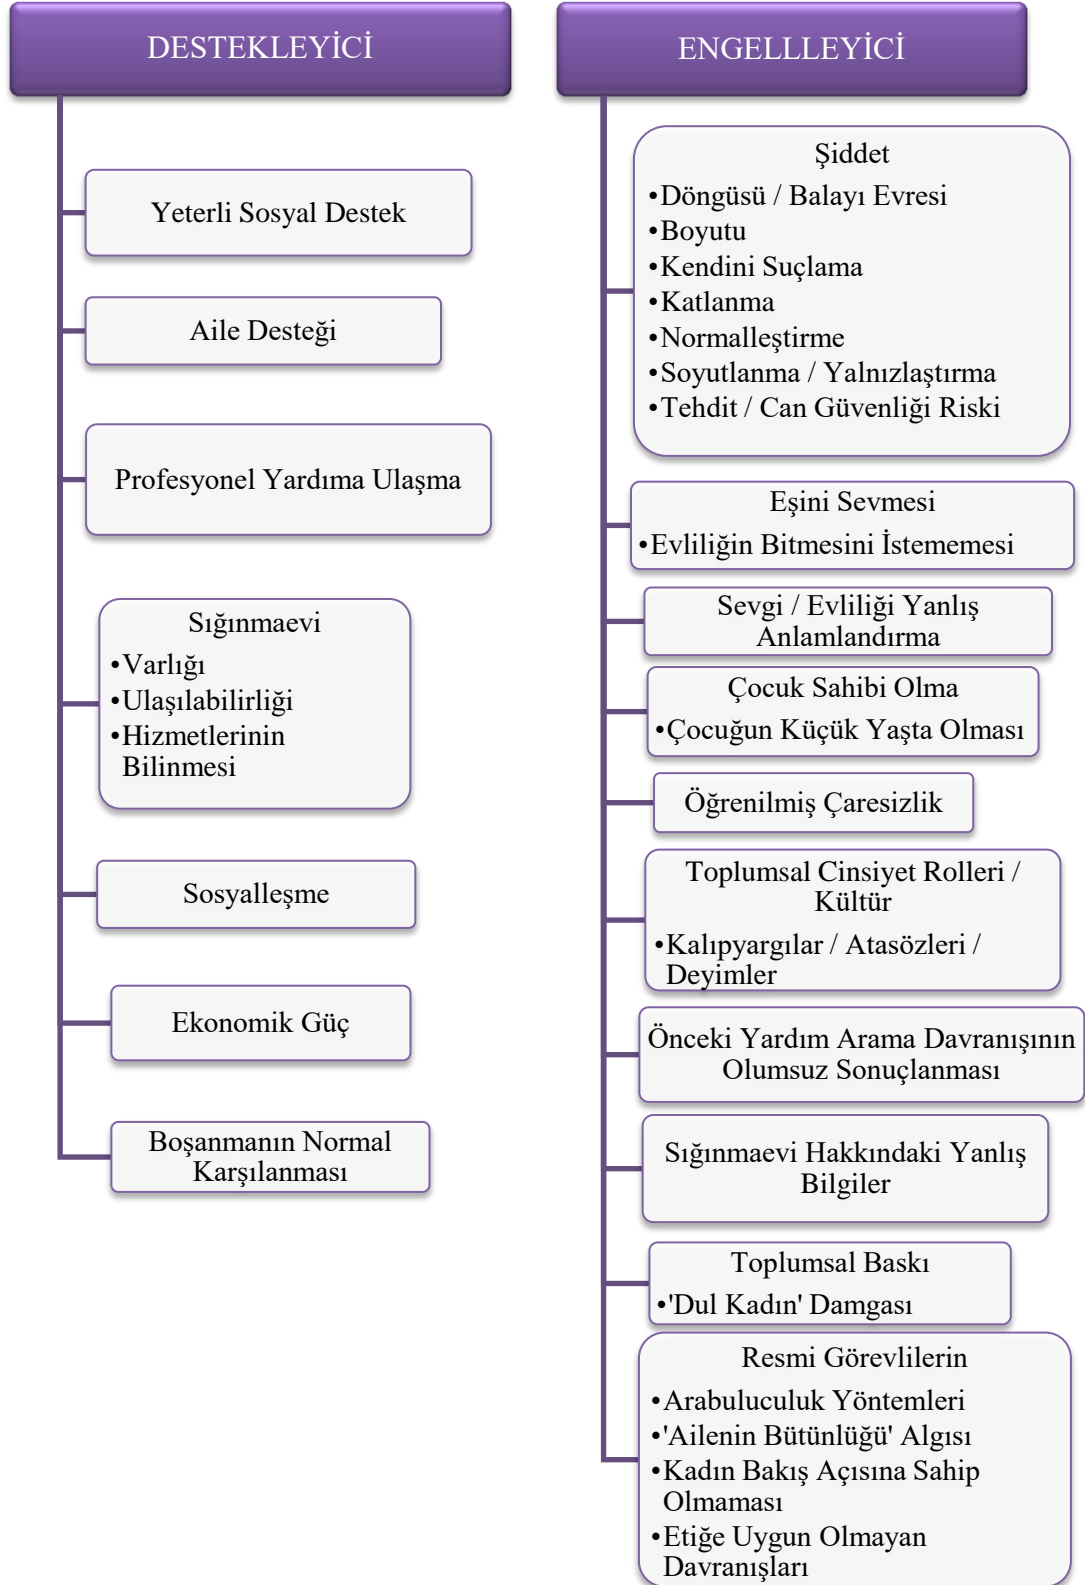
DESTEKLEYİCİ

Yeterli Sosyal Destek

Aile Desteği

Profesyonel Yardıma Ulaşma

Sığınmaevi
•Varlığı
•Ulaşılabilirliği
•Hizmetlerinin Bilinmesi

Sosyalleşme

Ekonomik Güç

Boşanmanın Normal Karşılanması

ENGELLLEYİCİ

Şiddet
•Döngüsü / Balayı Evresi
•Boyutu
•Kendini Suçlama
•Katlanma
•Normalleştirme
•Soyutlanma / Yalnızlaştırma
•Tehdit / Can Güvenliği Riski

Eşini Sevmesi
•Evliliğin Bitmesini İstememesi

Sevgi / Evliliği Yanlış Anlamlandırma

Çocuk Sahibi Olma
•Çocuğun Küçük Yaşta Olması

Öğrenilmiş Çaresizlik

Toplumsal Cinsiyet Rolleri / Kültür
•Kalıpyargılar / Atasözleri / Deyimler

Önceki Yardım Arama Davranışının Olumsuz Sonuçlanması

Sığınmaevi Hakkındaki Yanlış Bilgiler

Toplumsal Baskı
•'Dul Kadın' Damgası

Resmi Görevlilerin
•Arabuluculuk Yöntemleri
•'Ailenin Bütünlüğü' Algısı
•Kadın Bakış Açısına Sahip Olmaması
•Etiğe Uygun Olmayan Davranışları